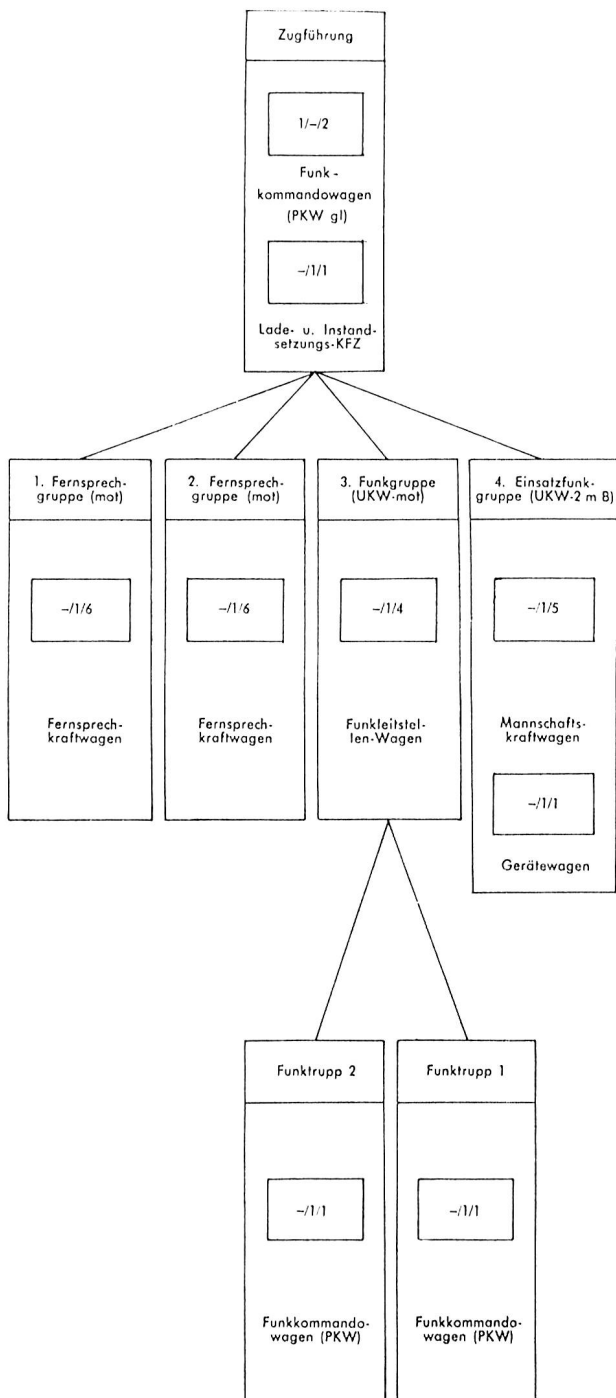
Zugführung

1/–/2

Funkkommandowagen (PKW gl)

–/1/1

Lade- u. Instandsetzungs-KFZ

1. Fernsprechgruppe (mot)

–/1/6

Fernsprechkraftwagen

2. Fernsprechgruppe (mot)

–/1/6

Fernsprechkraftwagen

3. Funkgruppe (UKW-mot)

–/1/4

Funkleitstellen-Wagen

4. Einsatzfunkgruppe (UKW-2 m B)

–/1/5

Mannschaftskraftwagen

–/1/1

Gerätewagen

Funktrupp 2

–/1/1

Funkkommandowagen (PKW)

Funktrupp 1

–/1/1

Funkkommandowagen (PKW)